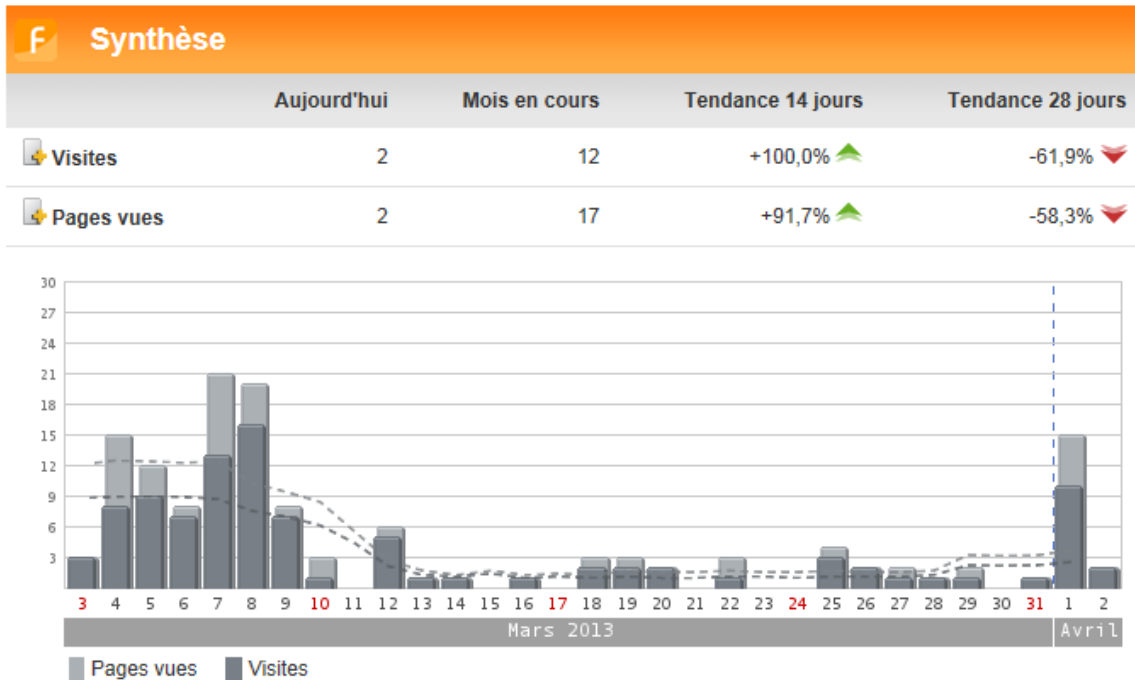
F Synthèse

| | Aujourd'hui | Mois en cours | Tendance 14 jours | Tendance 28 jours |
|---|---|---|---|---|
| Visites | 2 | 12 | +100,0% | -61,9% |
| Pages vues | 2 | 17 | +91,7% | -58,3% |

30
27
24
21
18
15
12
9
6
3

3 4 5 6 7 8 9 10 11 12 13 14 15 16 17 18 19 20 21 22 23 24 25 26 27 28 29 30 31 1 2

Mars 2013 Avril

Pages vues Visites